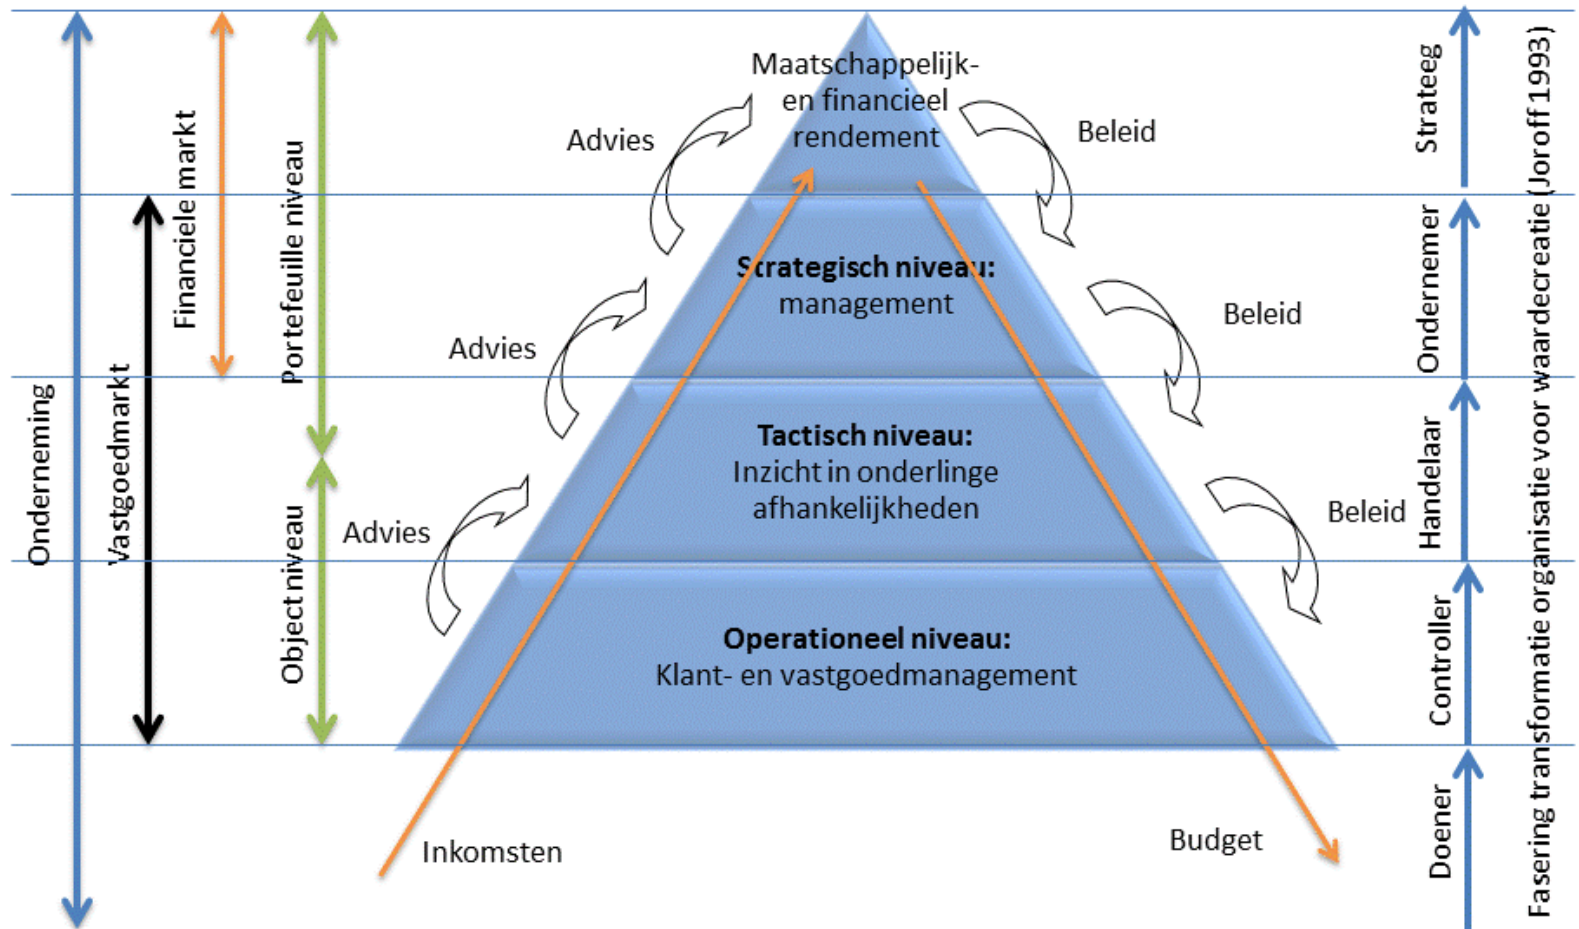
Onderneming

Vastgoedmarkt

Financiele markt

Portefeuille niveau

Object niveau

Maatschappelijk- en financieel rendement

Advies

Beleid

Strategisch niveau: management

Advies

Beleid

Tactisch niveau: Inzicht in onderlinge afhankelijkheden

Advies

Beleid

Operationeel niveau: Klant- en vastgoedmanagement

Inkomsten

Budget

Strateeg

Ondernemer

Handelaar

Controller

Doener

Fasering transformatie organisatie voor waardecreatie (Joroff 1993)